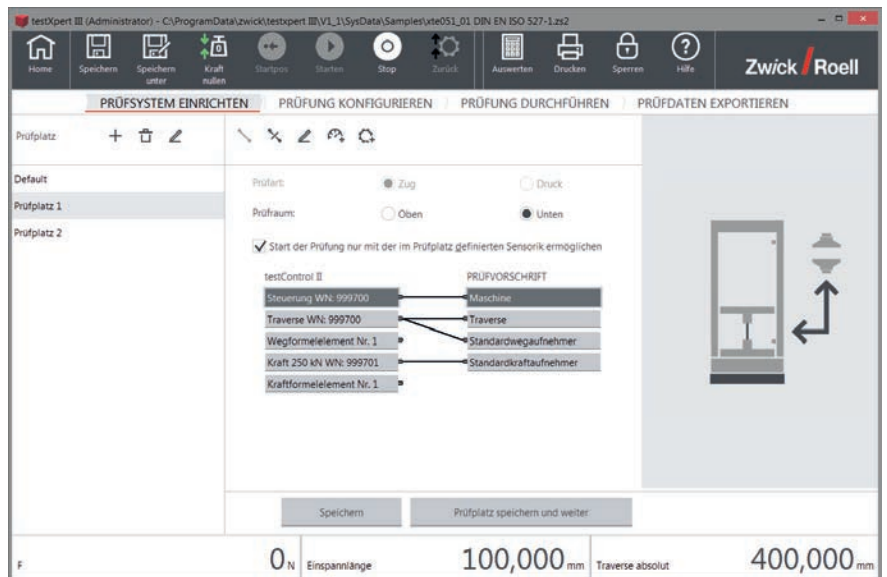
testXpert III (Administrator) - C:\ProgramData\zwick\testxpert III\V1_1\SysData\Samples\xte051_01 DIN EN ISO 527-1.zs2

Home Speichern Speichern unter Kraft nullen Startpos Starten Stop Zurück Auswerten Drucken Sperren Hilfe

Zwick Roell

PRÜFSYSTEM EINRICHTEN PRÜFUNG KONFIGURIEREN PRÜFUNG DURCHFÜHREN PRÜFDATEN EXPORTIEREN

Prüfplatz

Default
Prüfplatz 1
Prüfplatz 2

Prüfart: Zug Druck
Prüfraum: Oben Unten

Start der Prüfung nur mit der im Prüfplatz definierten Sensorik ermöglichen

testControl II
Steuerung WN: 999700
Traverse WN: 999700
Wegformelelement Nr. 1
Kraft 250 kN WN: 999701
Kraftformelelement Nr. 1

PRÜFVORSCHRIFT
Maschine
Traverse
Standardwegaufnehmer
Standardkraftaufnehmer

Speichern Prüfplatz speichern und weiter

F 0 N Einspannlänge 100,000 mm Traverse absolut 400,000 mm